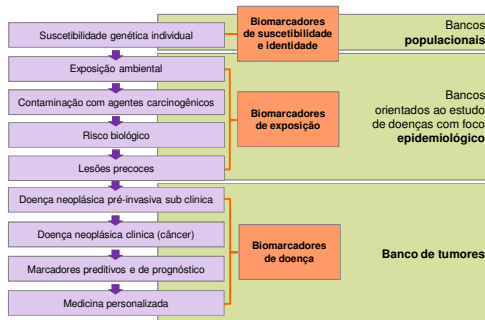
Suscetibilidade genética individual

Biomarcadores de suscetibilidade e identidade

Bancos **populacionais**

Exposição ambiental

Contaminação com agentes carcinogênicos

Risco biológico

Lesões precoces

Biomarcadores de exposição

Bancos orientados ao estudo de doenças com foco **epidemiológico**

Doença neoplásica pré-invasiva sub clinica

Doença neoplásica clinica (câncer)

Marcadores preditivos e de prognóstico

Medicina personalizada

Biomarcadores de doença

**Banco de tumores**